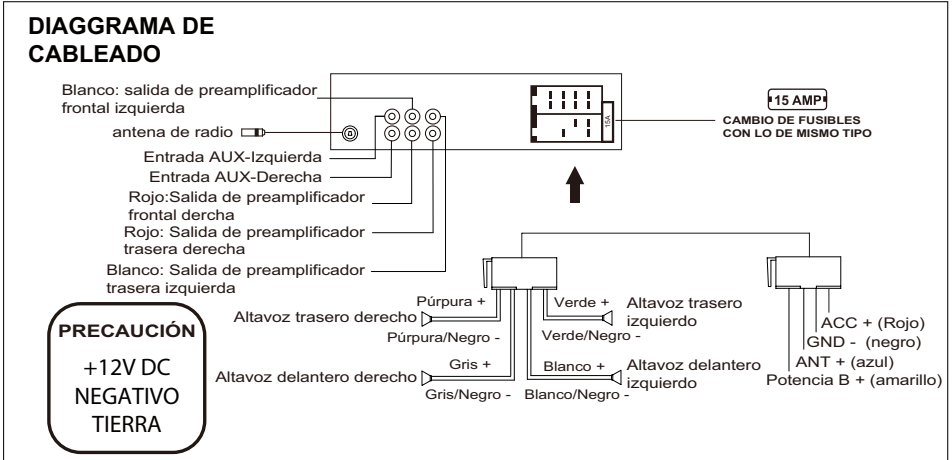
DIAGGRAMA DE CABLEADO

Blanco: salida de preamplificador frontal izquierda

antena de radio

Entrada AUX-Izquierda

Entrada AUX-Derecha

Rojo:Salida de preamplificador frontal dercha

Rojo: Salida de preamplificador trasera derecha

Blanco: Salida de preamplificador trasera izquierda

15A

15 AMP

CAMBIO DE FUSIBLES CON LO DE MISMO TIPO

Púrpura +

Altavoz trasero derecho

Púrpura/Negro -

Verde +

Altavoz trasero izquierdo

Verde/Negro -

Gris +

Altavoz delantero derecho

Gris/Negro -

Blanco +

Altavoz delantero izquierdo

Blanco/Negro -

ACC + (Rojo)

GND - (negro)

ANT + (azul)

Potencia B + (amarillo)

PRECAUCIÓN

+12V DC NEGATIVO TIERRA